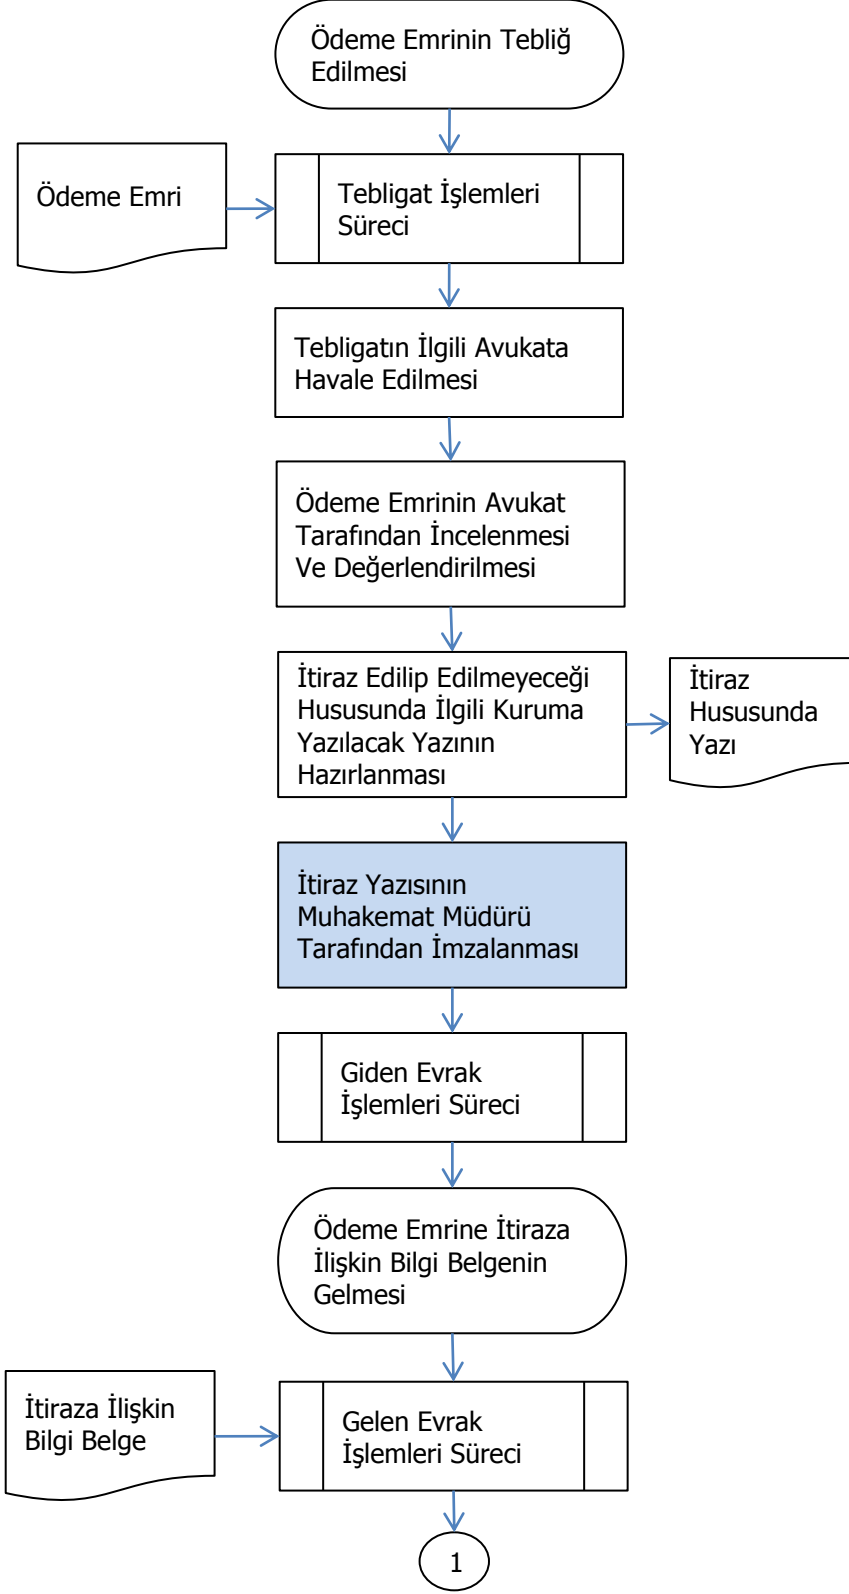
Ödeme Emrinin Tebliğ Edilmesi

Ödeme Emri

Tebligat İşlemleri Süreci

Tebligatın İlgili Avukata Havale Edilmesi

Ödeme Emrinin Avukat Tarafından İncelenmesi Ve Değerlendirilmesi

İtiraz Edilip Edilmeyeceği Hususunda İlgili Kuruma Yazılacak Yazının Hazırlanması

İtiraz Hususunda Yazı

İtiraz Yazısının Muhakemat Müdürü Tarafından İmzalanması

Giden Evrak İşlemleri Süreci

Ödeme Emrine İtiraza İlişkin Bilgi Belgenin Gelmesi

İtiraza İlişkin Bilgi Belge

Gelen Evrak İşlemleri Süreci

1